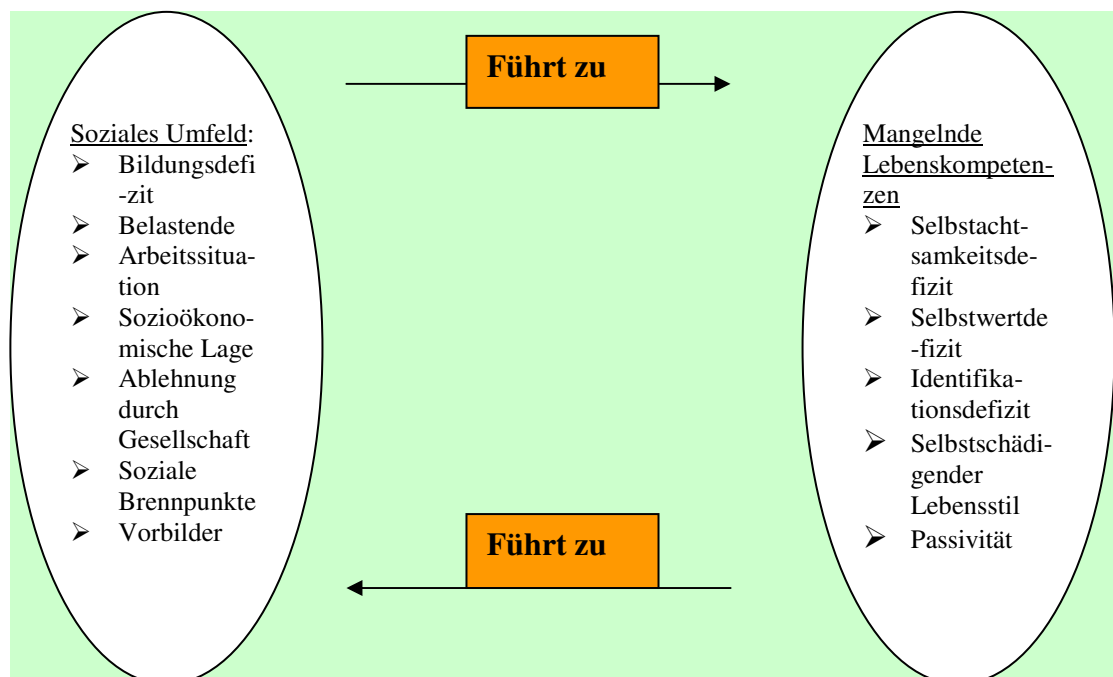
Führt zu

Soziales Umfeld:
- Bildungsdefizit
- Belastende
- Arbeitssituation
- Sozioökonomische Lage
- Ablehnung durch Gesellschaft
- Soziale Brennpunkte
- Vorbilder

Mangelnde Lebenskompetenzen
- Selbstachtsamkeitsdefizit
- Selbstwertdefizit
- Identifikationsdefizit
- Selbstschädigender Lebensstil
- Passivität

Führt zu